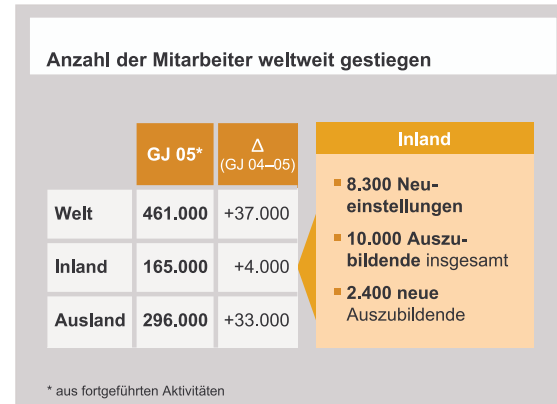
Anzahl der Mitarbeiter weltweit gestiegen

|  | GJ 05* | Δ (GJ 04–05) |
|---|---|---|
| Welt | 461.000 | +37.000 |
| Inland | 165.000 | +4.000 |
| Ausland | 296.000 | +33.000 |

Inland

8.300 Neueinstellungen

10.000 Auszubildende insgesamt

2.400 neue Auszubildende

* aus fortgeführten Aktivitäten